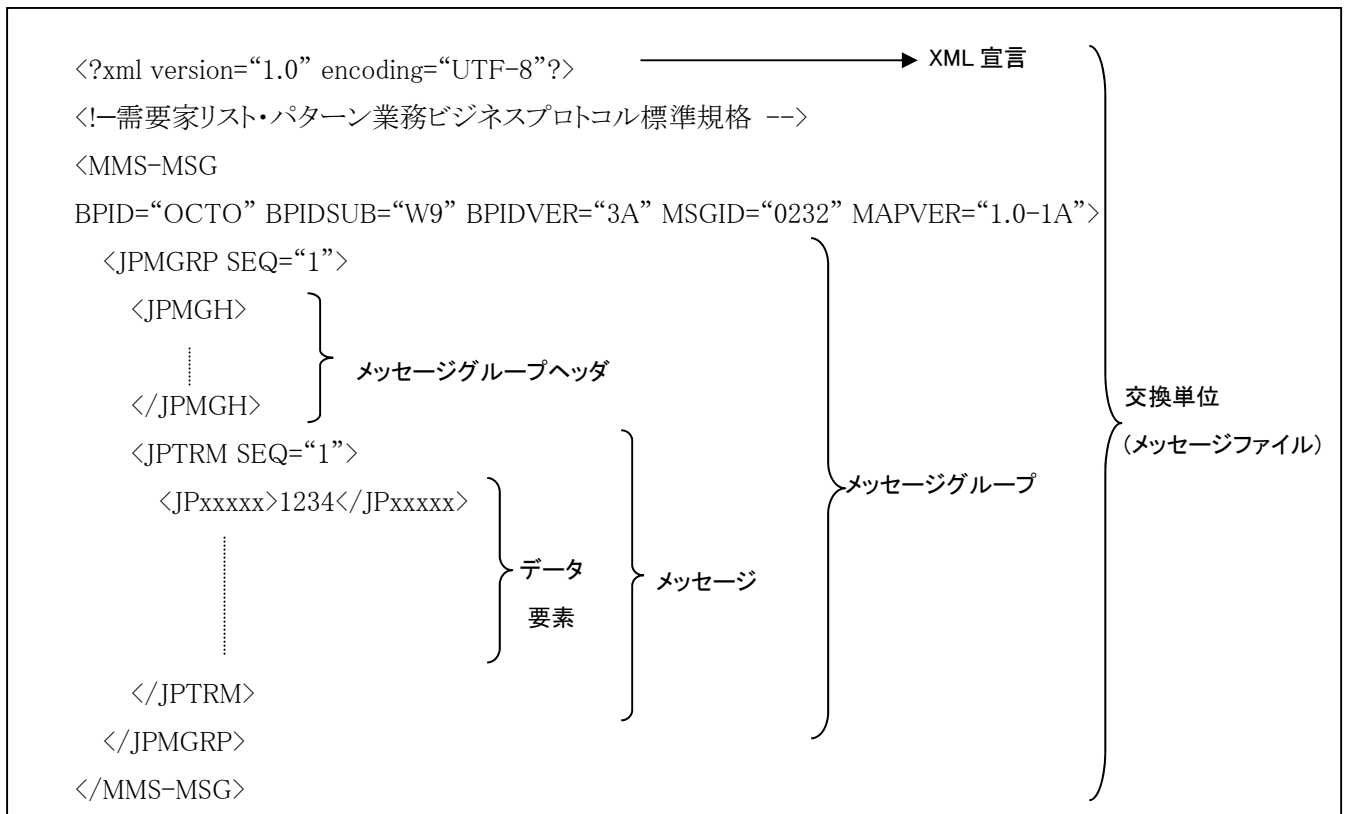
<?xml version="1.0" encoding="UTF-8"?>
XML 宣言
<!ー需要家リスト・パターン業務ビジネスプロトコル標準規格 -->
<MMS-MSG
BPID="OCTO" BPIDSUB="W9" BPIDVER="3A" MSGID="0232" MAPVER="1.0-1A">
<JPMGRP SEQ="1">
<JPMGH>
</JPMGH>
メッセージグループヘッダ
<JPTRM SEQ="1">
<JPxxxxx>1234</JPxxxxx>
データ
要素
メッセージ
</JPTRM>
</JPMGRP>
メッセージグループ
</MMS-MSG>
交換単位
(メッセージファイル)